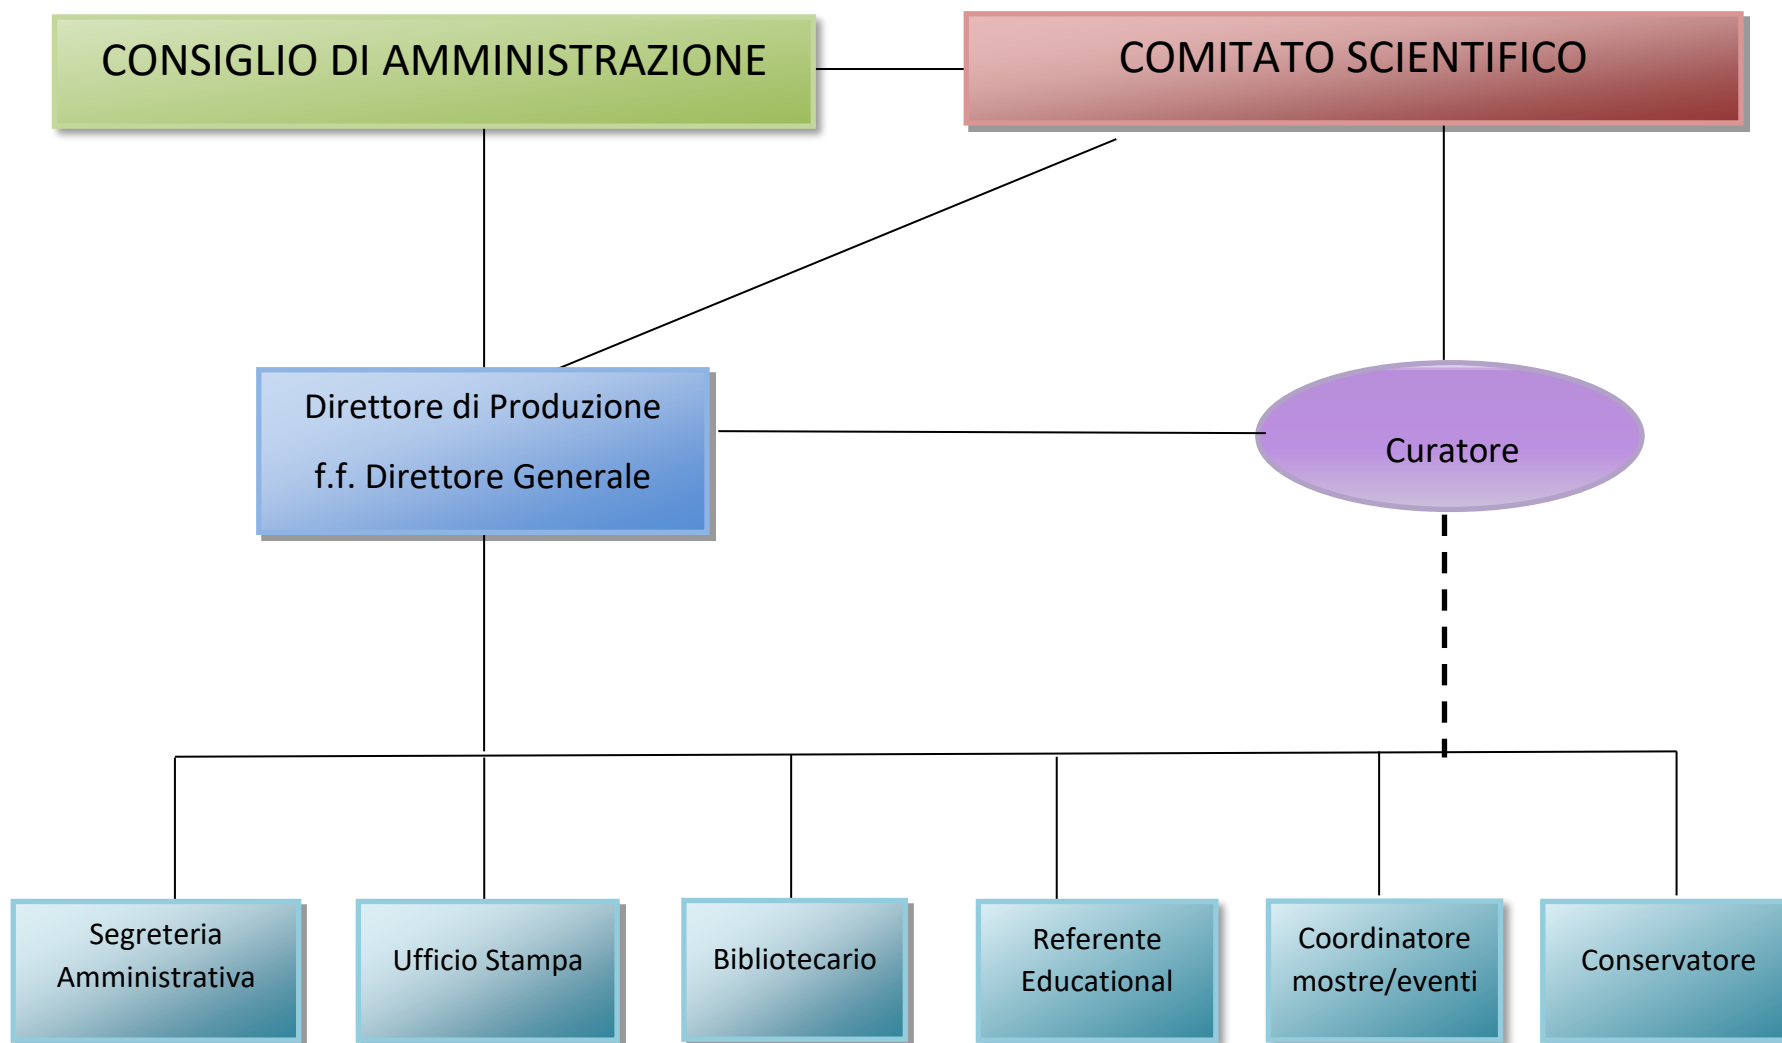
CONSIGLIO DI AMMINISTRAZIONE

COMITATO SCIENTIFICO

Direttore di Produzione

f.f. Direttore Generale

Curatore

Segreteria Amministrativa

Ufficio Stampa

Bibliotecario

Referente Educational

Coordinatore mostre/eventi

Conservatore